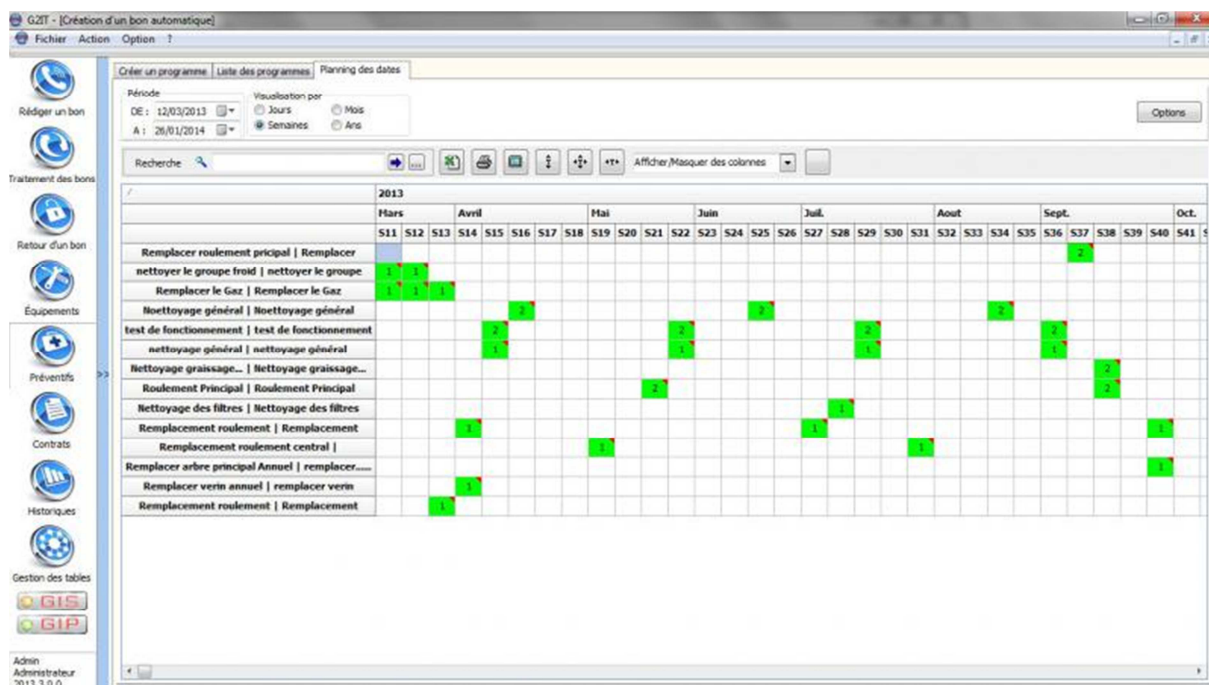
G2IT - [Création d'un bon automatique]
Fichier Action Option ?

Rédiger un bon
Traitement des bons
Retour d'un bon
Équipements
Préventifs
Contrats
Historiques
Gestion des tables
GIS
GIP
Admin
Administrateur
2013.2.0.0

Créer un programme | Liste des programmes | Planning des dates

Période
DE : 12/03/2013
A : 26/01/2014
Visualisation par
Jours
Mois
Semaines
Ans

Options

Recherche

Afficher/Masquer des colonnes

| | 2013 | | | | | | | | | | | | | | | | | | | | | | | | | | | | | | |
|---|---|---|---|---|---|---|---|---|---|---|---|---|---|---|---|---|---|---|---|---|---|---|---|---|---|---|---|---|---|---|---|
| | Mars | | | Avril | | | | | Mai | | | | Juin | | | | Juil. | | | | | Aout | | | | Sept. | | | | | Oct. |
| | S11 | S12 | S13 | S14 | S15 | S16 | S17 | S18 | S19 | S20 | S21 | S22 | S23 | S24 | S25 | S26 | S27 | S28 | S29 | S30 | S31 | S32 | S33 | S34 | S35 | S36 | S37 | S38 | S39 | S40 | S41 |
| Remplacer roulement pricipal \| Remplacer | | | | | | | | | | | | | | | | | | | | | | | | | | | 2 | | | | |
| nettoyer le groupe froid \| nettoyer le groupe | 1 | 1 | | | | | | | | | | | | | | | | | | | | | | | | | | | | | |
| Remplacer le Gaz \| Remplacer le Gaz | 1 | 1 | 1 | | | | | | | | | | | | | | | | | | | | | | | | | | | | |
| Noettoyage général \| Noettoyage général | | | | | | 2 | | | | | | | | | 2 | | | | | | | | | 2 | | | | | | | |
| test de fonctionnement \| test de fonctionnement | | | | | 2 | | | | | | | 2 | | | | | | | 2 | | | | | | | 2 | | | | | |
| nettoyage général \| nettoyage général | | | | | 1 | | | | | | | 1 | | | | | | | 1 | | | | | | | 1 | | | | | |
| Nettoyage graissage... \| Nettoyage graissage... | | | | | | | | | | | | | | | | | | | | | | | | | | | | 2 | | | |
| Roulement Principal \| Roulement Principal | | | | | | | | | | | 2 | | | | | | | | | | | | | | | | | 2 | | | |
| Nettoyage des filtres \| Nettoyage des filtres | | | | | | | | | | | | | | | | | | 1 | | | | | | | | | | | | | |
| Remplacement roulement \| Remplacement | | | | 1 | | | | | | | | | | | | | 1 | | | | | | | | | | | | | 1 | |
| Remplacement roulement central \| | | | | | | | | | 1 | | | | | | | | | | | | 1 | | | | | | | | | | |
| Remplacer arbre principal Annuel \| remplacer..... | | | | | | | | | | | | | | | | | | | | | | | | | | | | | | 1 | |
| Remplacer verin annuel \| remplacer verin | | | | 1 | | | | | | | | | | | | | | | | | | | | | | | | | | | |
| Remplacement roulement \| Remplacement | | | 1 | | | | | | | | | | | | | | | | | | | | | | | | | | | | |